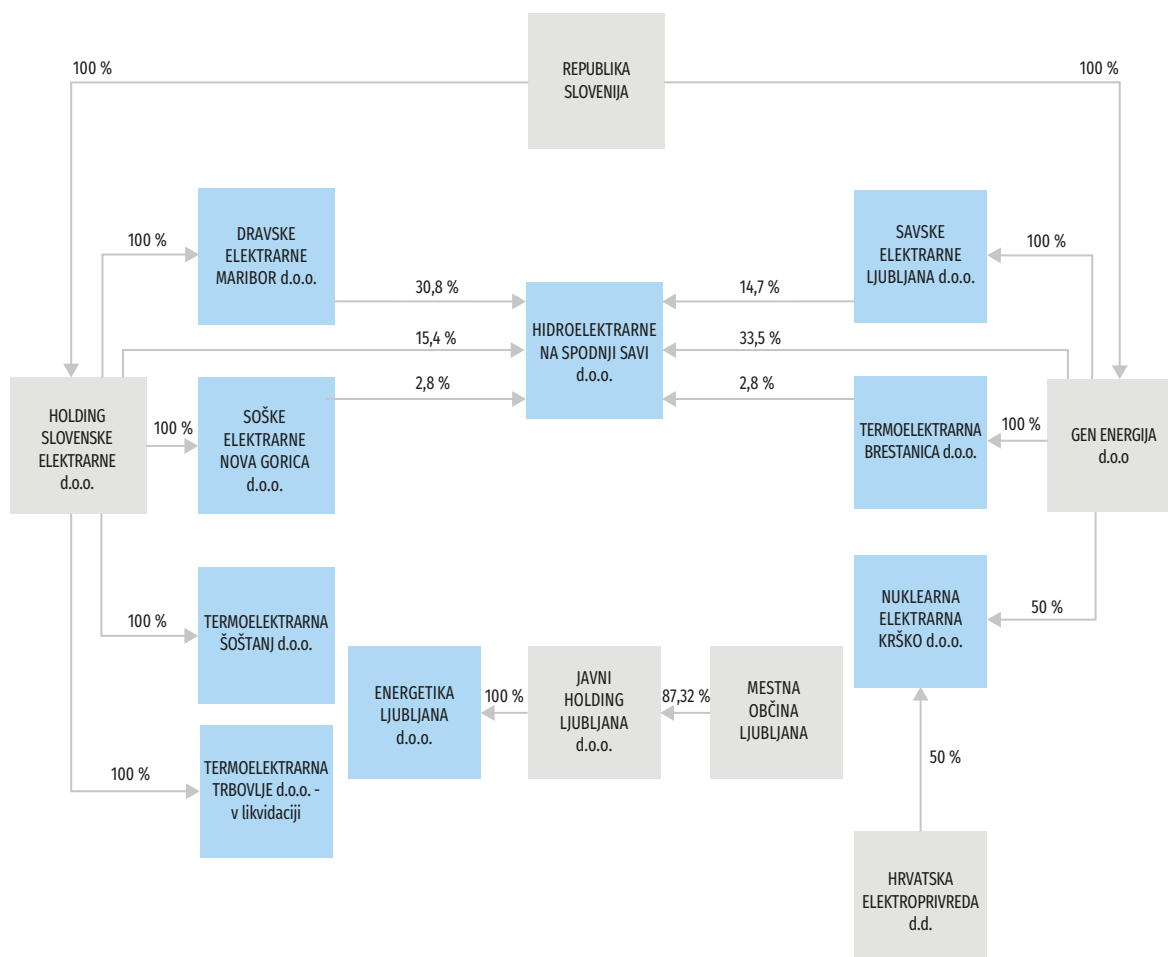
REPUBLIKA SLOVENIJA

100 %

100 %

100 %

DRAVSKE ELEKTRARNE MARIBOR d.o.o.

30,8 %

HIDROELEKTRARNE NA SPODNJI SAVI d.o.o.

14,7 %

SAVSKE ELEKTRARNE LJUBLJANA d.o.o.

100 %

15,4 %

33,5 %

2,8 %

2,8 %

HOLDING SLOVENSKE ELEKTRARNE d.o.o.

100 %

SOŠKE ELEKTRARNE NOVA GORICA d.o.o.

TERMOELEKTRARNA BRESTANICA d.o.o.

100 %

GEN ENERGIJA d.o.o

NUKLEARNA ELEKTRARNA KRŠKO d.o.o.

50 %

100 %

TERMOELEKTRARNA ŠOŠTANJ d.o.o.

ENERGETIKA LJUBLJANA d.o.o.

100 %

JAVNI HOLDING LJUBLJANA d.o.o.

87,32 %

MESTNA OBČINA LJUBLJANA

50 %

100 %

TERMOELEKTRARNA TRBOVLJE d.o.o. - v likvidaciji

HRVATSKA ELEKTROPRIVREDA d.d.